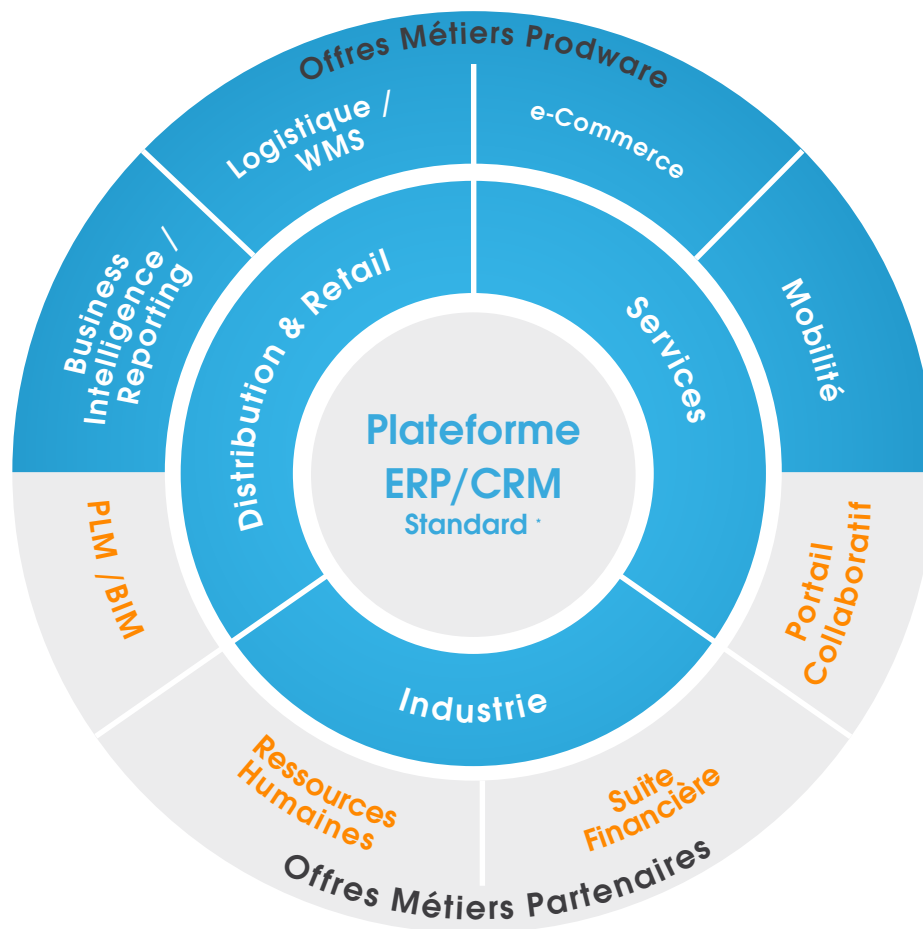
Offres Métiers Prodware

Logistique / WMS

e-Commerce

Business Intelligence / Reporting

Mobilité

Distribution & Retail

Services

Plateforme ERP/CRM Standard

PLM /BIM

Portail Collaboratif

Industrie

Ressources Humaines

Suite Financière

Offres Métiers Partenaires